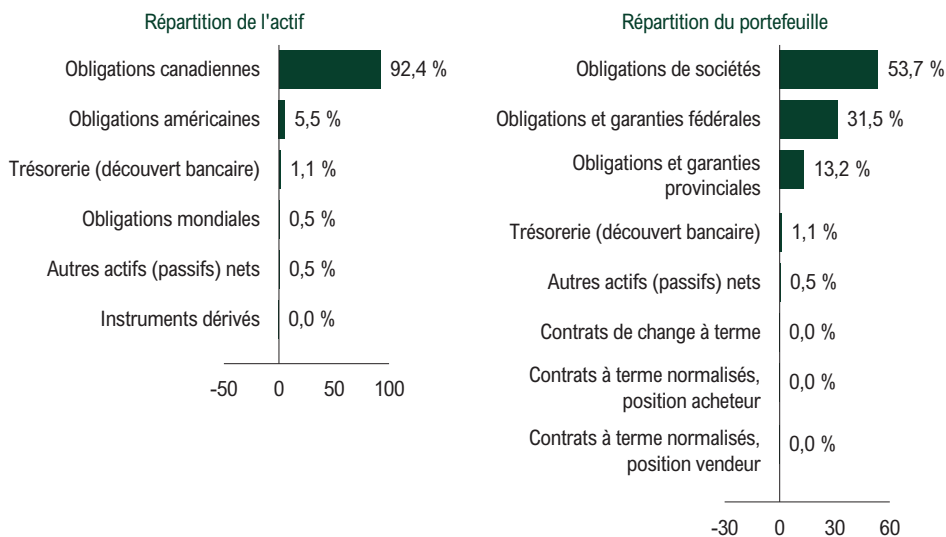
Répartition de l'actif

Obligations canadiennes 92,4 %
Obligations américaines 5,5 %
Trésorerie (découvert bancaire) 1,1 %
Obligations mondiales 0,5 %
Autres actifs (passifs) nets 0,5 %
Instruments dérivés 0,0 %

-50 0 50 100

Répartition du portefeuille

Obligations de sociétés 53,7 %
Obligations et garanties fédérales 31,5 %
Obligations et garanties provinciales 13,2 %
Trésorerie (découvert bancaire) 1,1 %
Autres actifs (passifs) nets 0,5 %
Contrats de change à terme 0,0 %
Contrats à terme normalisés, position acheteur 0,0 %
Contrats à terme normalisés, position vendeur 0,0 %

-30 0 30 60